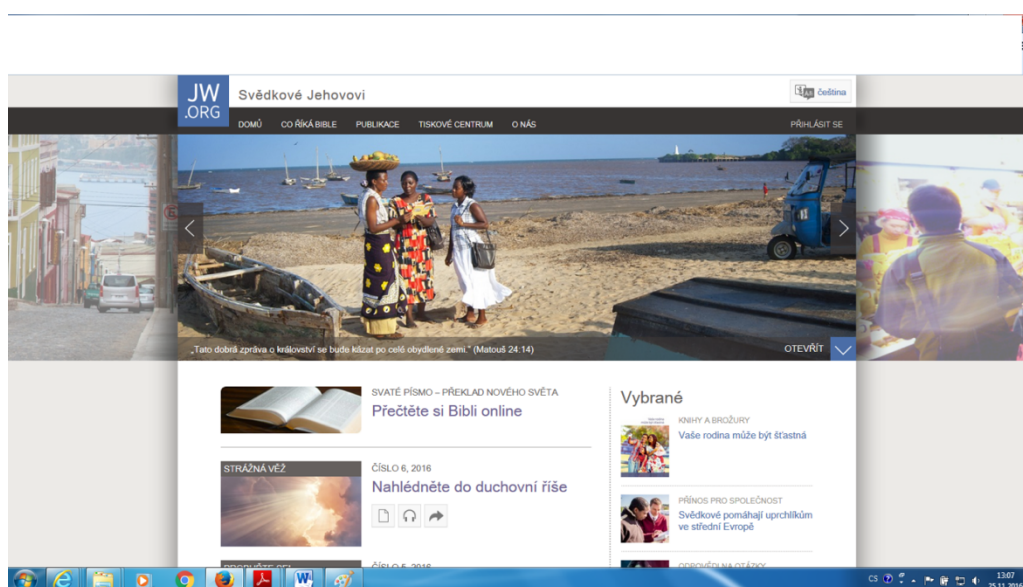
JW
.ORG

Svědkové Jehovovi

čeština

DOMŮ CO ŘÍKÁ BIBLE PUBLIKACE TISKOVÉ CENTRUM O NÁS

PŘIHLÁSIT SE

„Tato dobrá zpráva o království se bude kázat po celé obydlené zemi." (Matouš 24:14)

OTEVŘÍT

SVATÉ PÍSMO – PŘEKLAD NOVÉHO SVĚTA
Přečtěte si Bibli online

STRÁŽNÁ VĚŽ
ČÍSLO 6, 2016
Nahlédněte do duchovní říše

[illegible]
ČÍSLO 5, 2016

Vybrané

KNIHY A BROŽURY
Vaše rodina může být šťastná

PŘÍNOS PRO SPOLEČNOST
Svědkové pomáhají uprchlíkům ve střední Evropě

ODPOVĚDI NA OTÁZKY

CS
13:07
25.11.2016